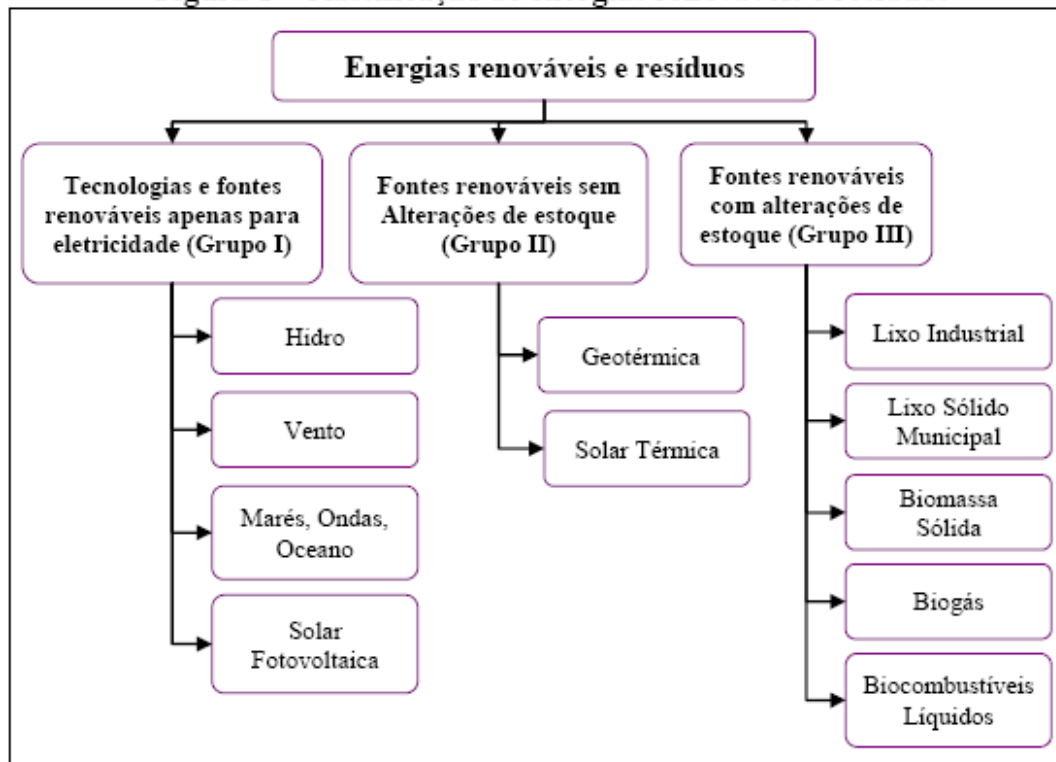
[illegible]

Energias renováveis e resíduos

Tecnologias e fontes renováveis apenas para eletricidade (Grupo I)

Hidro

Vento

Marés, Ondas, Oceano

Solar Fotovoltaica

Fontes renováveis sem Alterações de estoque (Grupo II)

Geotérmica

Solar Térmica

Fontes renováveis com alterações de estoque (Grupo III)

Lixo Industrial

Lixo Sólido Municipal

Biomassa Sólida

Biogás

Biocombustíveis Líquidos